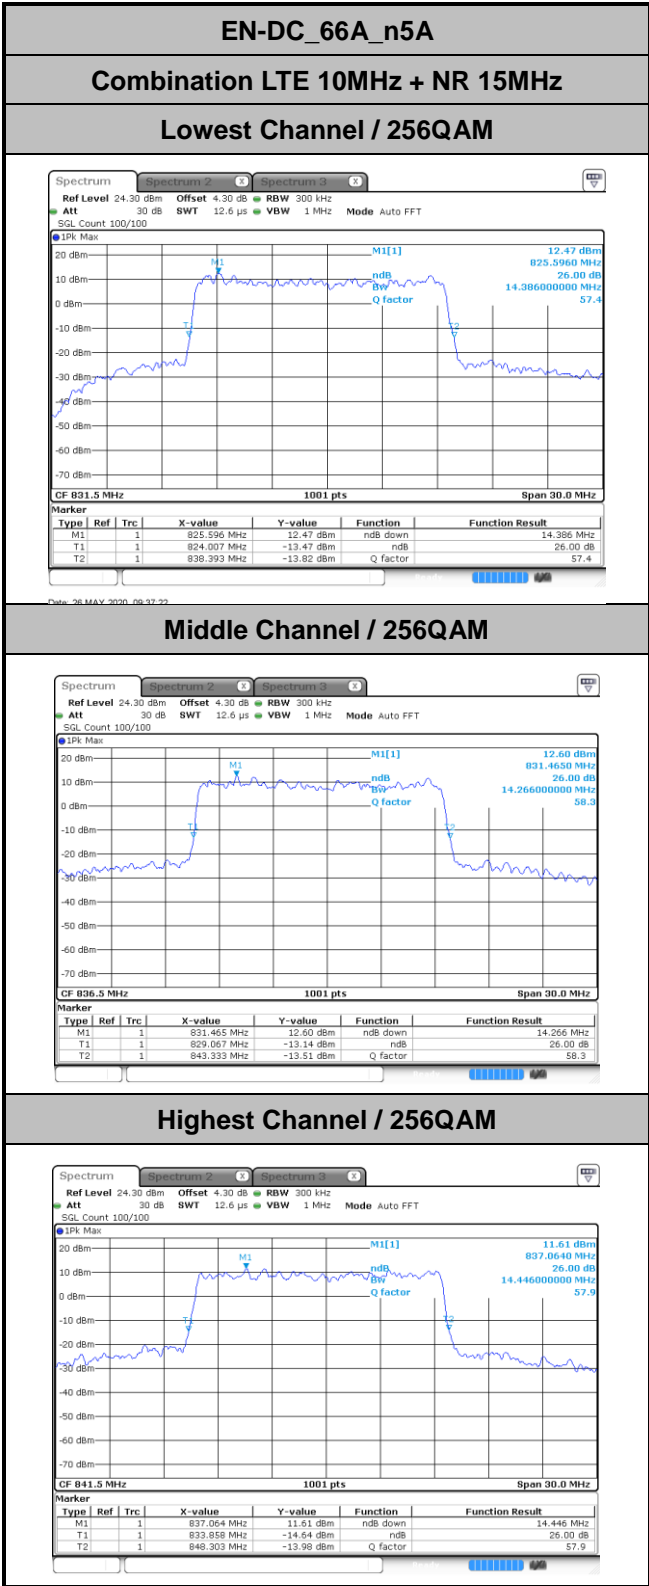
EN-DC_66A_n5A

Combination LTE 10MHz + NR 15MHz

Lowest Channel / 256QAM

Spectrum Spectrum 2 Spectrum 3

Ref Level 24.30 dBm Offset 4.30 dB RBW 300 kHz
Att 30 dB SWT 12.6 µs VBW 1 MHz Mode Auto FFT
SGL Count 100/100
1Pk Max

M1[1] 12.47 dBm
825.5960 MHz
ndB 26.00 dB
BW 14.386000000 MHz
Q factor 57.4

20 dBm
10 dBm
0 dBm
-10 dBm
-20 dBm
-30 dBm
-40 dBm
-50 dBm
-60 dBm
-70 dBm

M1 T1 T2

CF 831.5 MHz 1001 pts Span 30.0 MHz

Marker

| Type | Ref | Trc | X-value | Y-value | Function | Function Result |
|---|---|---|---|---|---|---|
| M1 | | 1 | 825.596 MHz | 12.47 dBm | ndB down | 14.386 MHz |
| T1 | | 1 | 824.007 MHz | -13.47 dBm | ndB | 26.00 dB |
| T2 | | 1 | 838.393 MHz | -13.82 dBm | Q factor | 57.4 |

Date: 26 MAY 2020 09:37:22

Middle Channel / 256QAM

Spectrum Spectrum 2 Spectrum 3

Ref Level 24.30 dBm Offset 4.30 dB RBW 300 kHz
Att 30 dB SWT 12.6 µs VBW 1 MHz Mode Auto FFT
SGL Count 100/100
1Pk Max

M1[1] 12.60 dBm
831.4650 MHz
ndB 26.00 dB
BW 14.266000000 MHz
Q factor 58.3

20 dBm
10 dBm
0 dBm
-10 dBm
-20 dBm
-30 dBm
-40 dBm
-50 dBm
-60 dBm
-70 dBm

M1 T1 T2

CF 836.5 MHz 1001 pts Span 30.0 MHz

Marker

| Type | Ref | Trc | X-value | Y-value | Function | Function Result |
|---|---|---|---|---|---|---|
| M1 | | 1 | 831.465 MHz | 12.60 dBm | ndB down | 14.266 MHz |
| T1 | | 1 | 829.067 MHz | -13.14 dBm | ndB | 26.00 dB |
| T2 | | 1 | 843.333 MHz | -13.51 dBm | Q factor | 58.3 |

Highest Channel / 256QAM

Spectrum Spectrum 2 Spectrum 3

Ref Level 24.30 dBm Offset 4.30 dB RBW 300 kHz
Att 30 dB SWT 12.6 µs VBW 1 MHz Mode Auto FFT
SGL Count 100/100
1Pk Max

M1[1] 11.61 dBm
837.0640 MHz
ndB 26.00 dB
BW 14.446000000 MHz
Q factor 57.9

20 dBm
10 dBm
0 dBm
-10 dBm
-20 dBm
-30 dBm
-40 dBm
-50 dBm
-60 dBm
-70 dBm

M1 T1 T2

CF 841.5 MHz 1001 pts Span 30.0 MHz

Marker

| Type | Ref | Trc | X-value | Y-value | Function | Function Result |
|---|---|---|---|---|---|---|
| M1 | | 1 | 837.064 MHz | 11.61 dBm | ndB down | 14.446 MHz |
| T1 | | 1 | 833.858 MHz | -14.64 dBm | ndB | 26.00 dB |
| T2 | | 1 | 848.303 MHz | -13.98 dBm | Q factor | 57.9 |